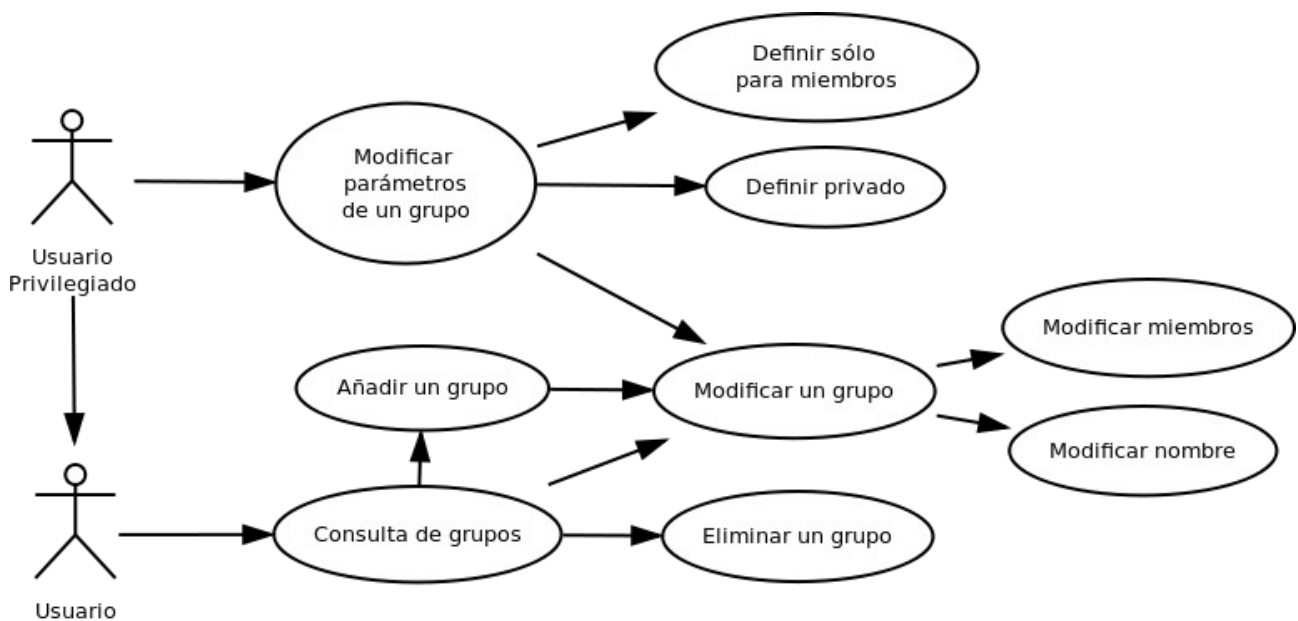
Usuario Privilegiado

Modificar parámetros de un grupo

Definir sólo para miembros

Definir privado

Modificar miembros

Añadir un grupo

Modificar un grupo

Modificar nombre

Consulta de grupos

Eliminar un grupo

Usuario